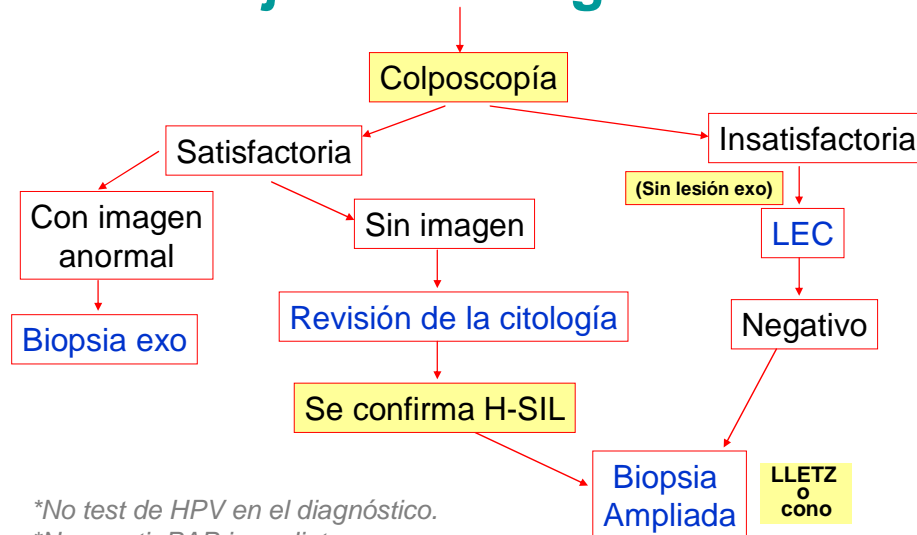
Colposcopía

Satisfactoria

Insatisfactoria

(Sin lesión exo)

Con imagen anormal

Sin imagen

LEC

Biopsia exo

Revisión de la citología

Negativo

Se confirma H-SIL

Biopsia Ampliada

LLETZ o cono

*No test de HPV en el diagnóstico.

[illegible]